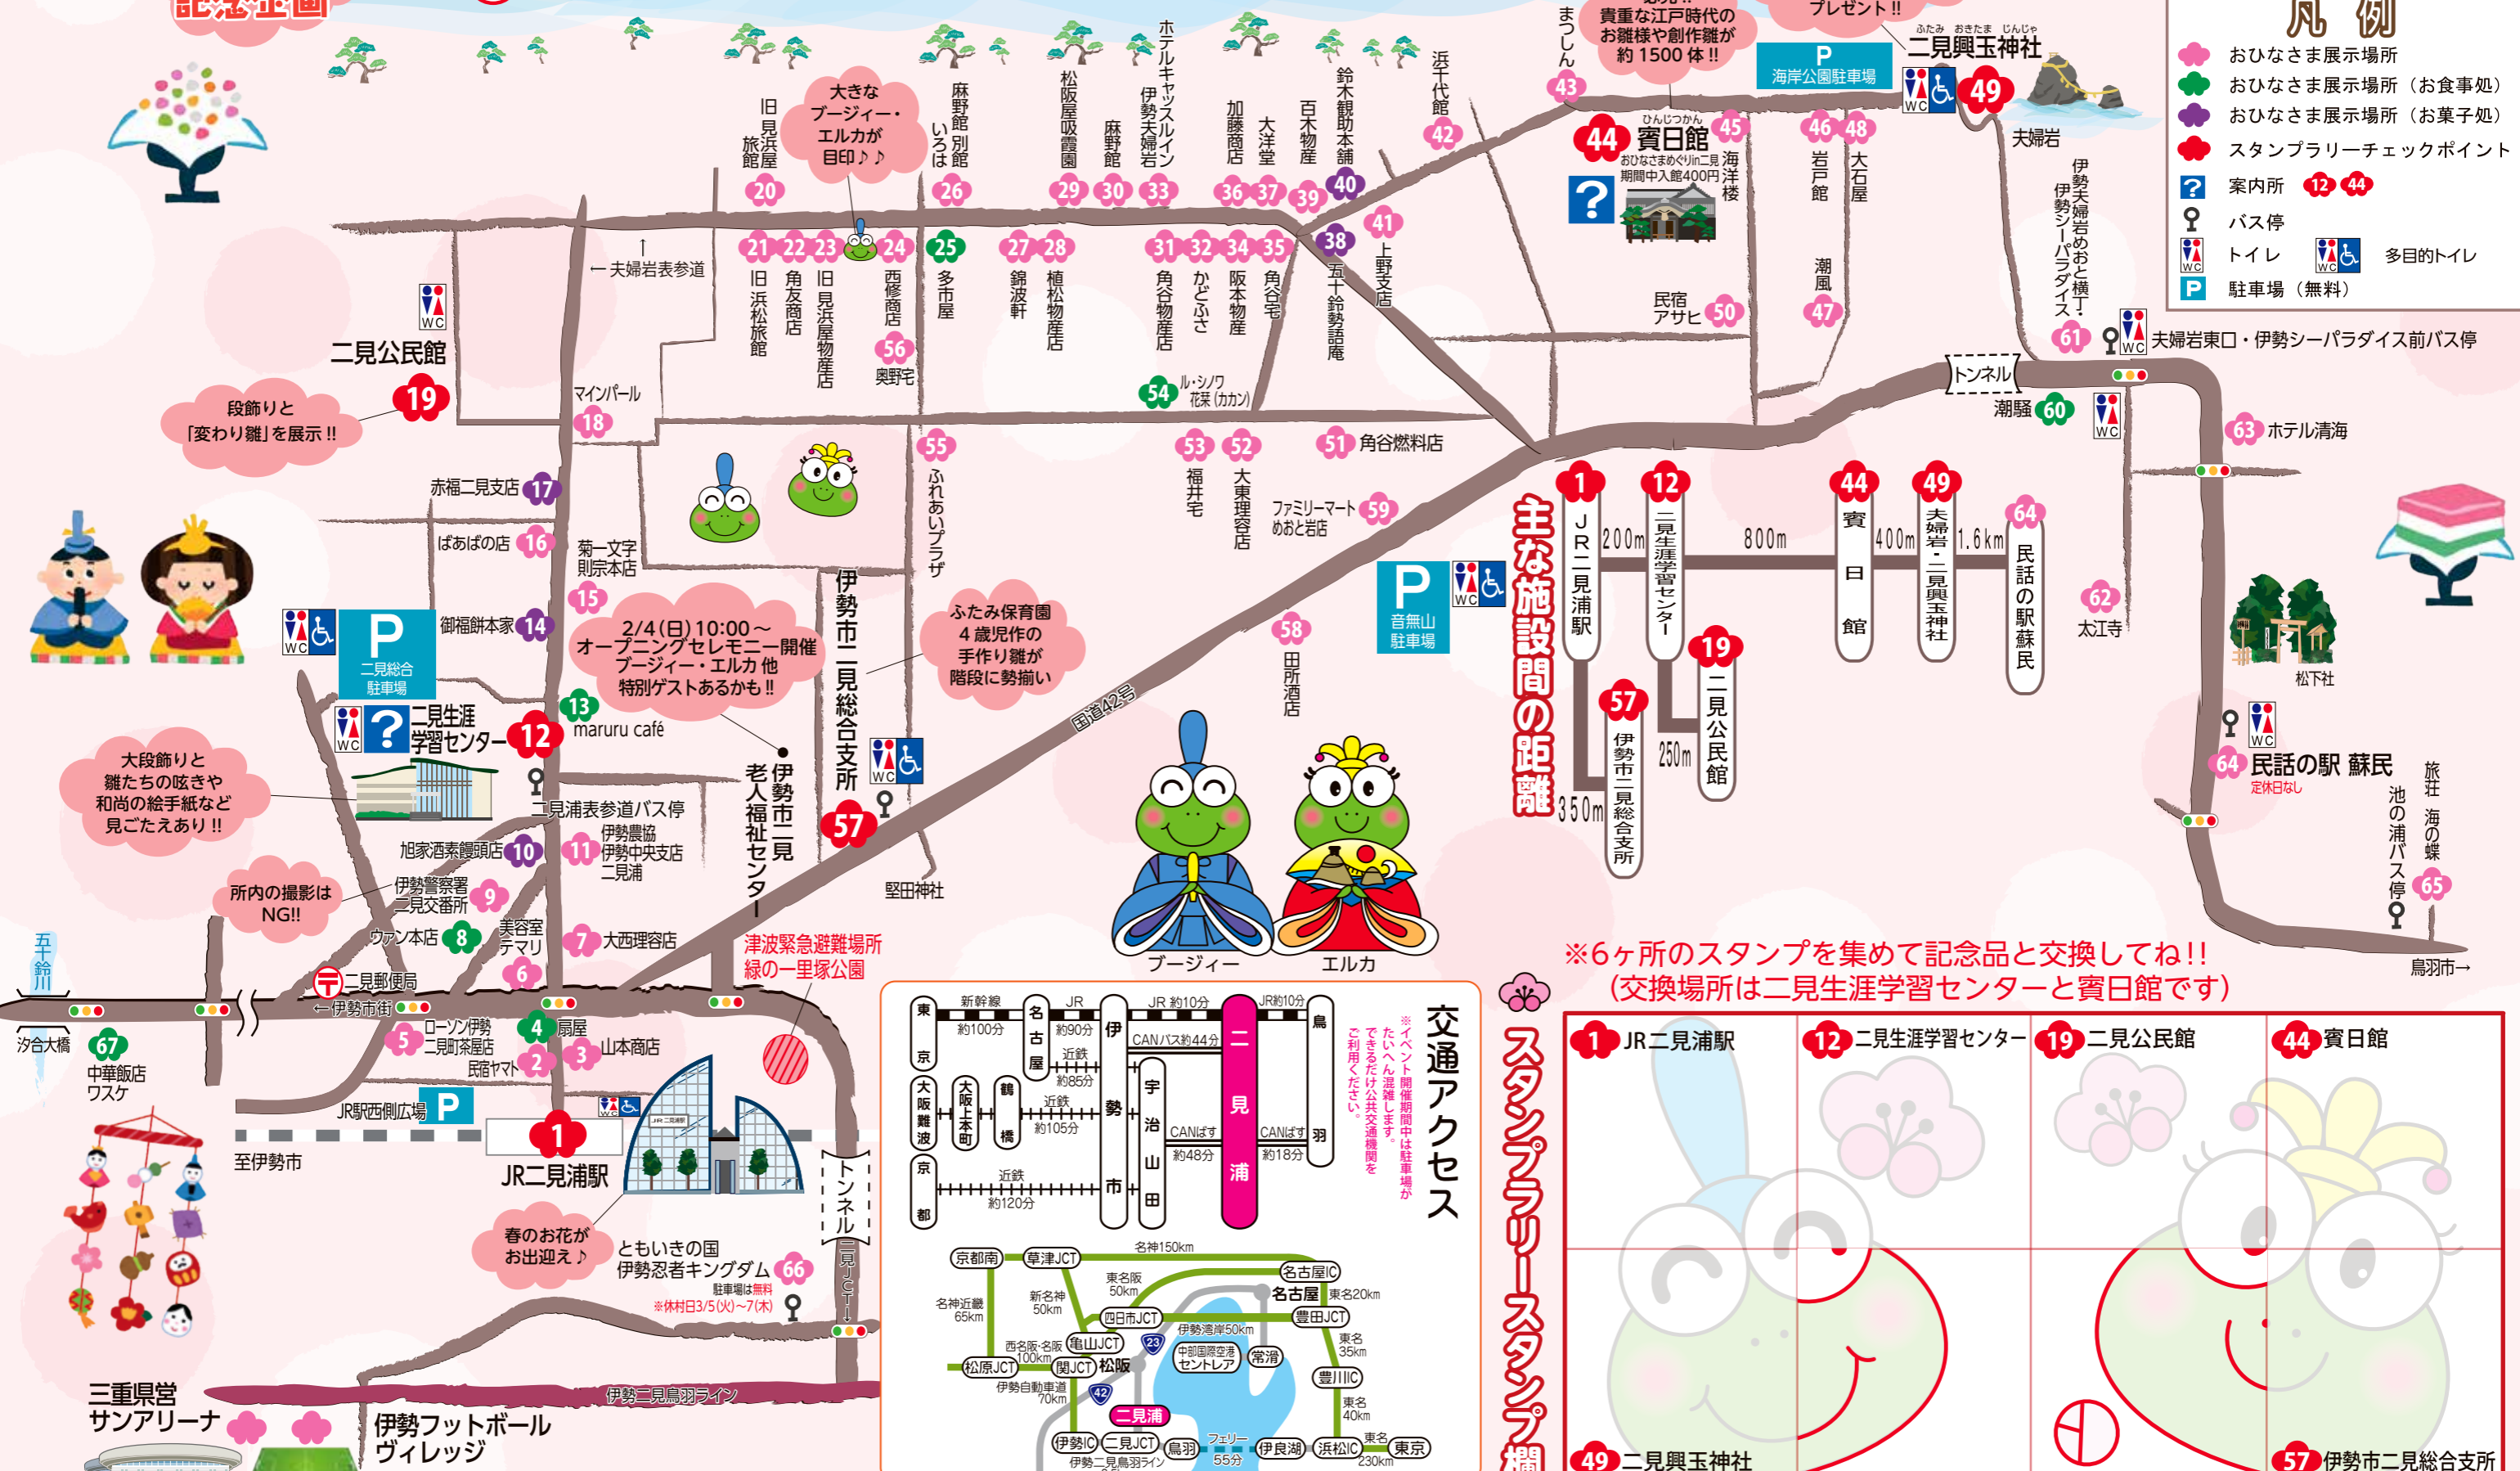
凡例
おひなさま展示場所
おひなさま展示場所（お食事処）
おひなさま展示場所（お菓子処）
スタンプラリーチェックポイント
案内所 12 44
バス停
トイレ 多目的トイレ
駐車場（無料）

貴重な江戸時代のお雛様や創作雛が約1500体!!
プレゼント!!
43 まつしん
42 浜千代館
40 鈴木観助本舗
39 百木物産
37 大洋堂
36 加藤商店
33 ホテルキャッスルイン伊勢夫婦岩
30 麻野館
29 松阪屋吸霞園
26 麻野館別館いろは
大きなブージィー・エルカが目印♪♪
20 旧見浜屋旅館
21 旧浜松旅館
22 角友商店
23 旧見浜屋物産店
24 西修商店
25 多市屋
27 錦波軒
28 植松物産店
31 角谷物産店
32 かどふさ
34 阪本物産
35 角谷宅
38 五十鈴勢語庵
41 上野支店
44 賓日館 おひなさまめぐりin二見期間中入館400円
45 海洋楼
46 岩戸館
48 大石屋
47 潮風
50 民宿アサヒ
P 海岸公園駐車場
49 二見興玉神社
夫婦岩
61 伊勢夫婦岩めおと横丁・伊勢シーパラダイス
夫婦岩東口・伊勢シーパラダイス前バス停
トンネル
60 潮騒
63 ホテル清海
←夫婦岩表参道
二見公民館
19 段飾りと「変わり雛」を展示!!
18 マインパール
56 奥野宅
54 ル・シノワ 花菜(カカン)
55 ふれあいプラザ
53 福井宅
52 大東理容店
51 角谷燃料店
59 ファミリーマートめおと岩店
17 赤福二見支店
16 ばあばの店
15 菊一文字則宗本店
14 御福餅本家
P 二見総合駐車場
2/4(日)10:00～オープニングセレモニー開催 ブージィー・エルカ 他 特別ゲストあるかも!!
ふたみ保育園4歳児作の手作り雛が階段に勢揃い
伊勢市二見総合支所
13 maruru café
二見生涯学習センター 12
大段飾りと雛たちの呟きや和尚の絵手紙など見ごたえあり!!
二見浦表参道バス停
10 旭家酒素饅頭店
11 伊勢農協伊勢中央支店二見
伊勢市二見老人福祉センター
57
堅田神社
国道42号
58 田所酒店
P 音無山駐車場
主な施設間の距離
1 JR二見浦駅 200m 12 二見生涯学習センター 800m 44 賓日館 400m 49 夫婦岩・二見興玉神社 1.6km 64 民話の駅蘇民
350m 57 伊勢市二見総合支所
250m 19 二見公民館
62 太江寺
松下社
64 民話の駅 蘇民 定休日なし
65 旅荘海の蝶
池の浦バス停
鳥羽市→
所内の撮影はNG!!
9 伊勢警察署二見交番所
8 ウァン本店
6 美容室テマリ
7 大西理容店
津波緊急避難場所 緑の一里塚公園
五十鈴川
二見郵便局
←伊勢市街
5 ローソン伊勢二見町茶屋店
4 扇屋
3 山本商店
2 民宿ヤマト
汐合大橋
67 中華飯店ワスケ
JR駅西側広場
1 JR二見浦駅
至伊勢市
春のお花がお出迎え♪
66 ともいきの国 伊勢忍者キングダム 駐車場は無料 ※休村日3/5(火)～7(木)
トンネル
二見JCT↓
三重県営サンアリーナ
伊勢二見鳥羽ライン
伊勢フットボールヴィレッジ
ブージィー
エルカ
交通アクセス
※イベント開催期間中は駐車場がたいへん混雑します。できるだけ公共交通機関をご利用ください。
東京 新幹線 約100分 名古屋 JR約90分 近鉄約85分 伊勢市 JR約10分 二見浦 JR約10分 鳥羽
大阪難波 大阪上本町 鶴橋 近鉄 約105分
京都 近鉄 約120分
CANバス約44分 宇治山田 CANばす約48分 CANばす約18分
京都南 草津JCT 名神150km 名古屋IC 名古屋 東名阪50km 東名20km 新名神50km 名神近畿65km 四日市JCT 豊田JCT 伊勢湾岸50km 東名35km 西名阪・名阪100km 亀山JCT 23 中部国際空港セントレア 常滑 松原JCT 関JCT 松阪 伊勢自動車道70km 42 豊川IC 東名40km 二見浦 伊勢IC 二見JCT 鳥羽 フェリー55分 伊良湖 浜松IC 東名230km 東京 伊勢二見鳥羽ライン
※6ヶ所のスタンプを集めて記念品と交換してね!!（交換場所は二見生涯学習センターと賓日館です）
スタンプラリースタンプ欄
1 JR二見浦駅
12 二見生涯学習センター
19 二見公民館
44 賓日館
49 二見興玉神社
57 伊勢市二見総合支所